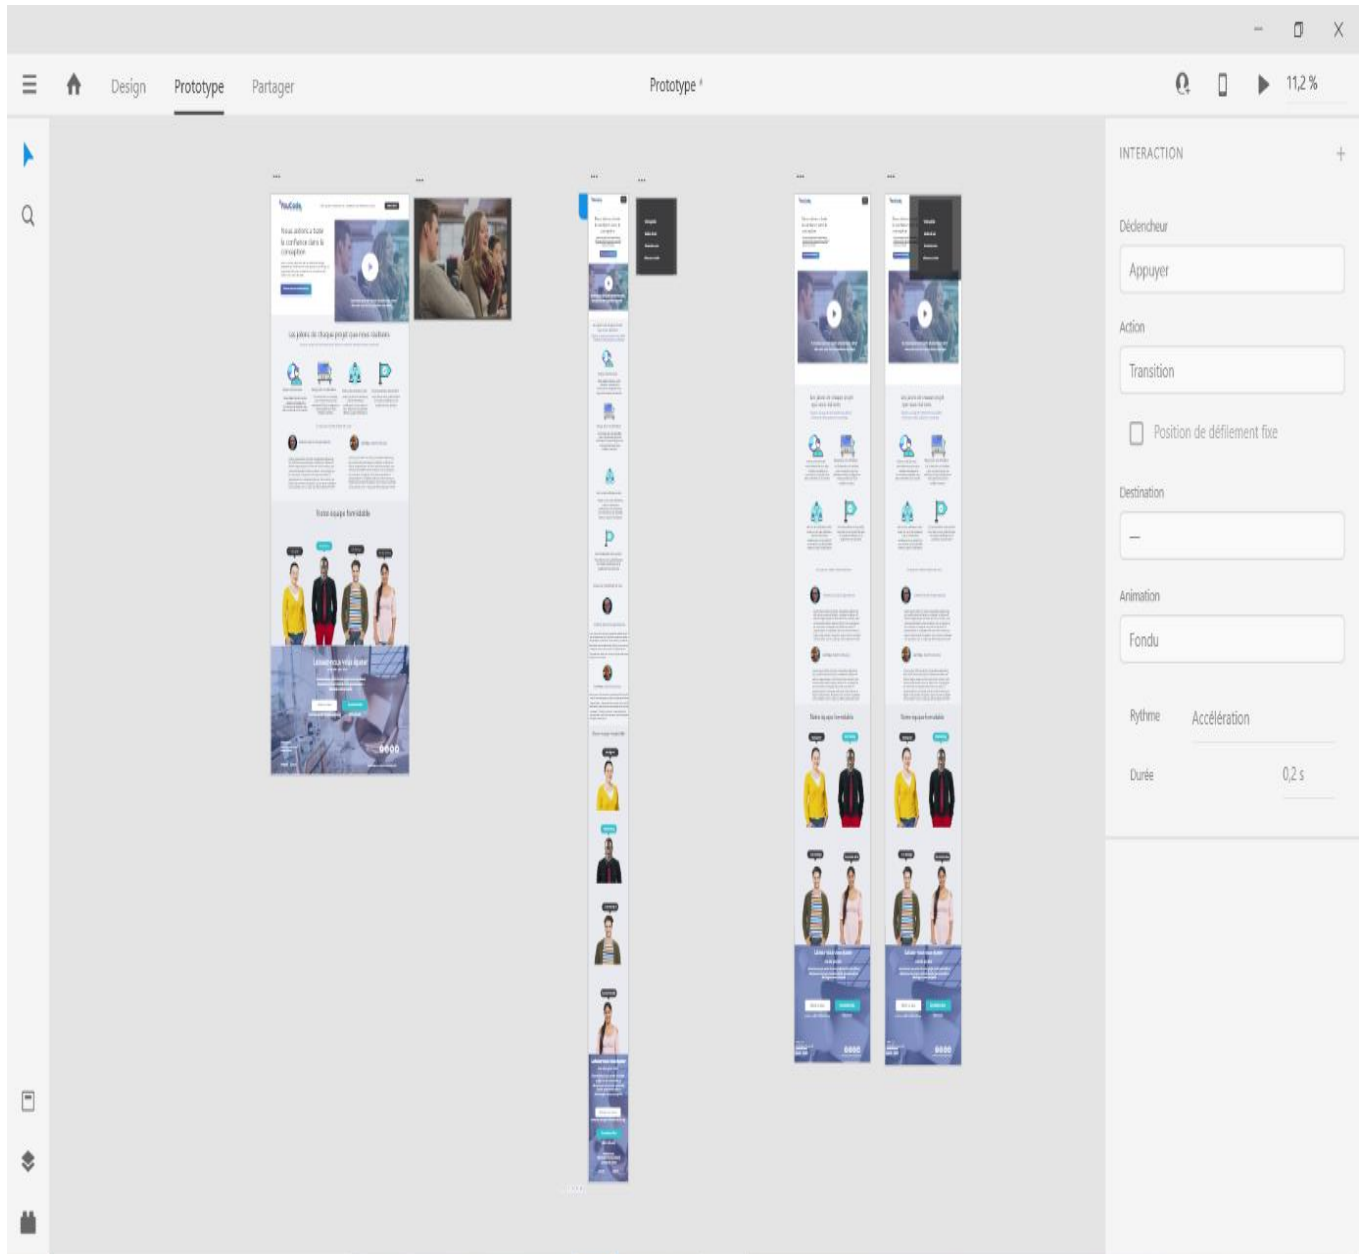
Design Prototype Partager

Prototype *

11,2 %

INTERACTION

Déclencheur

Appuyer

Action

Transition

Position de défilement fixe

Destination

–

Animation

Fondu

Rythme Accélération

Durée 0,2 s

Nous aidons à bâtir la confiance dans la conception

Les piliers de chaque projet que nous réalisons

Notre équipe formidable

Laissez-nous vous aider